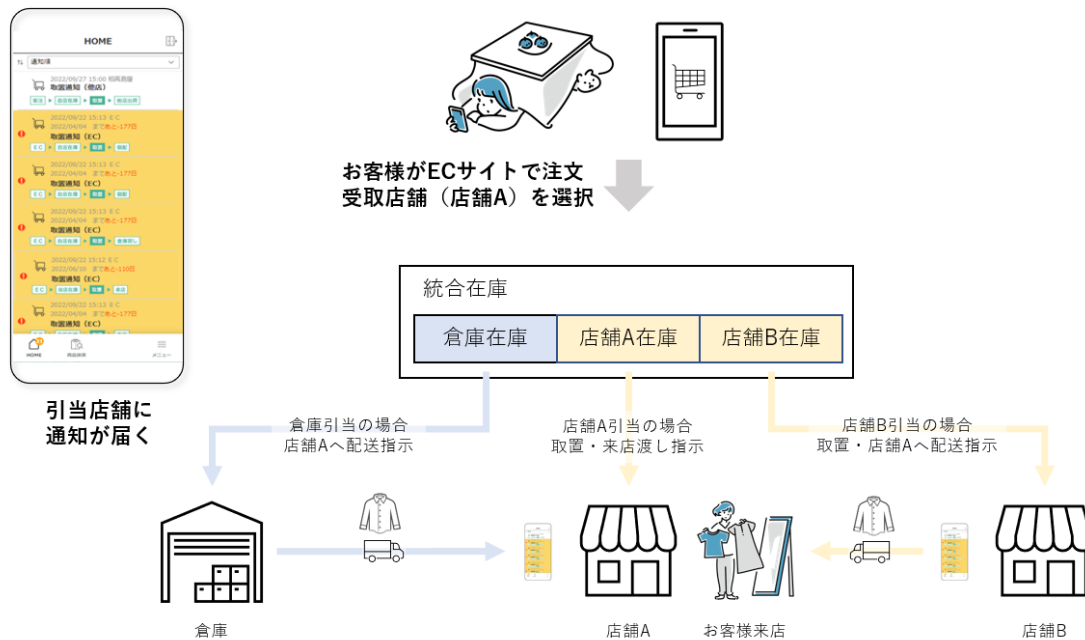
HOME

通知順

2022/09/27 15:00 初期商品
取置通知（他店）
発注 → 自店在庫 → 取置 → 他店出荷

2022/09/22 15:13 ＥＣ
2022/04/04 まで あと-177日
取置通知（EC）
ＥＣ → 自店在庫 → 取置 → 取置

2022/09/22 15:13 ＥＣ
2022/04/04 まで あと-177日
取置通知（EC）
ＥＣ → 自店在庫 → 取置 → 取置

2022/09/22 15:13 ＥＣ
2022/04/04 まで あと-177日
取置通知（EC）
ＥＣ → 自店在庫 → 取置 → 倉庫戻し

2022/09/22 15:12 ＥＣ
2022/06/10 まで あと-110日
取置通知（EC）
ＥＣ → 自店在庫 → 取置 → 来店

2022/09/22 15:13 ＥＣ
2022/04/04 まで あと-177日
取置通知（EC）

HOME 商品検索 メニュー

引当店舗に
通知が届く

お客様がECサイトで注文
受取店舗（店舗A）を選択

統合在庫

| 倉庫在庫 | 店舗A在庫 | 店舗B在庫 |
|---|---|---|

倉庫引当の場合
店舗Aへ配送指示

店舗A引当の場合
取置・来店渡し指示

店舗B引当の場合
取置・店舗Aへ配送指示

倉庫

店舗A

お客様来店

店舗B